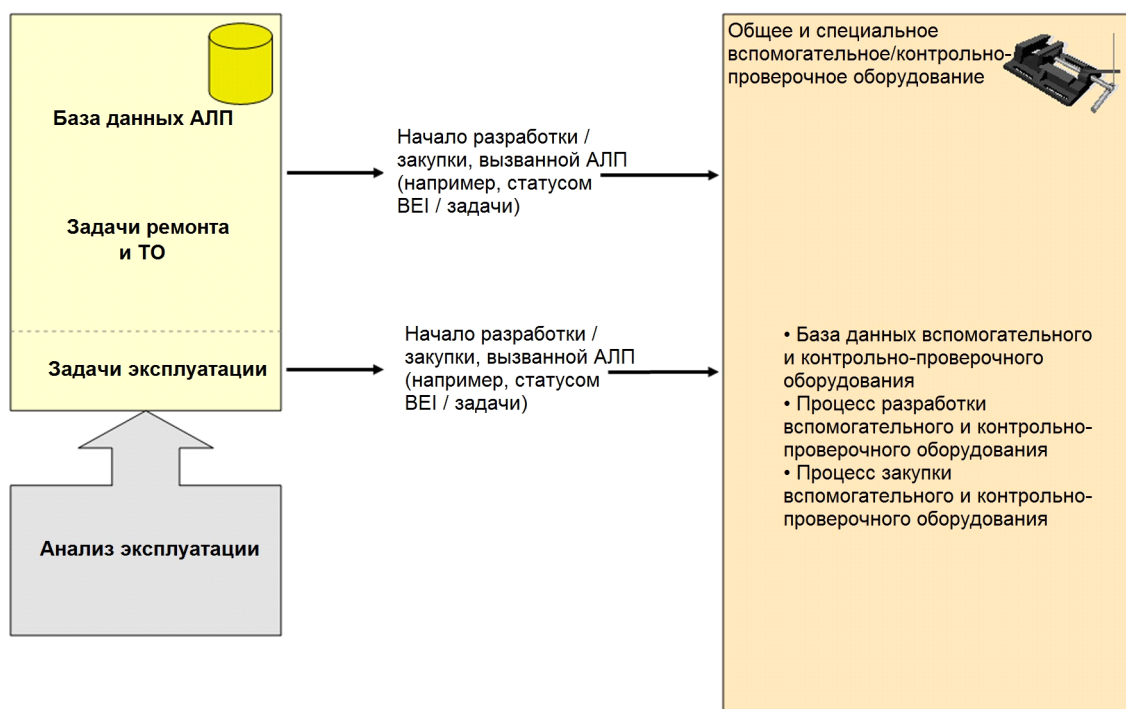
База данных АЛП

Задачи ремонта и ТО

Задачи эксплуатации

Анализ эксплуатации

Начало разработки / закупки, вызванной АЛП (например, статусом BEI / задачи)

Начало разработки / закупки, вызванной АЛП (например, статусом BEI / задачи)

Общее и специальное вспомогательное/контрольно-проверочное оборудование

• База данных вспомогательного и контрольно-проверочного оборудования
• Процесс разработки вспомогательного и контрольно-проверочного оборудования
• Процесс закупки вспомогательного и контрольно-проверочного оборудования